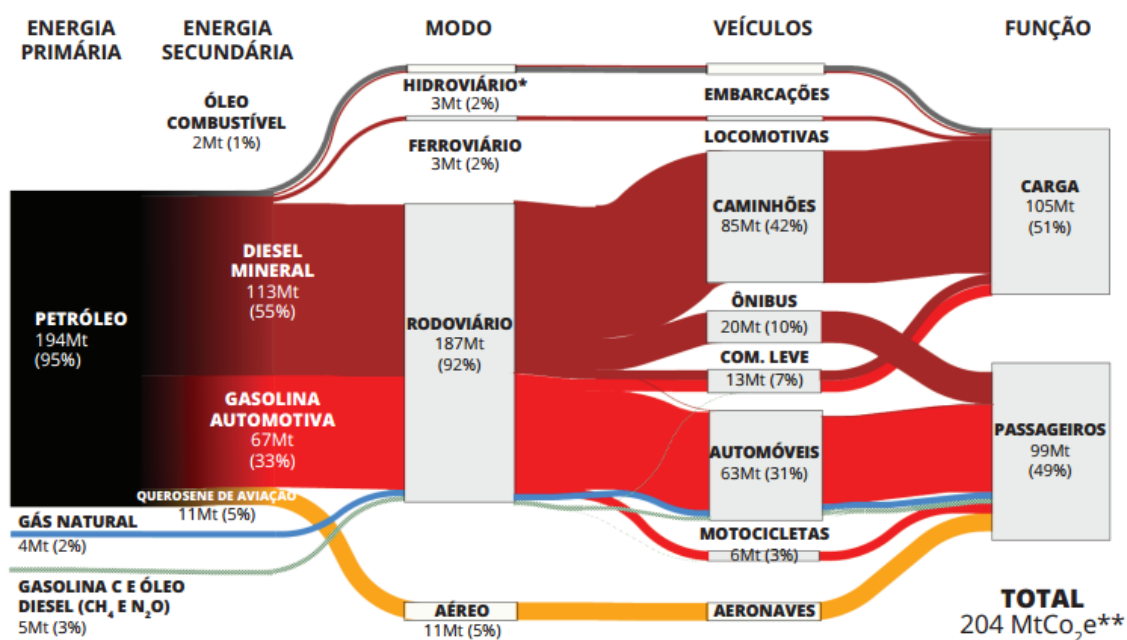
ENERGIA PRIMÁRIA

ENERGIA SECUNDÁRIA

MODO

VEÍCULOS

FUNÇÃO

ÓLEO COMBUSTÍVEL
2Mt (1%)

HIDROVIÁRIO*
3Mt (2%)

EMBARCAÇÕES

FERROVIÁRIO
3Mt (2%)

LOCOMOTIVAS

CAMINHÕES
85Mt (42%)

CARGA
105Mt
(51%)

PETRÓLEO
194Mt
(95%)

DIESEL MINERAL
113Mt
(55%)

RODOVIÁRIO
187Mt
(92%)

ÔNIBUS
20Mt (10%)

COM. LEVE
13Mt (7%)

GASOLINA AUTOMOTIVA
67Mt
(33%)

AUTOMÓVEIS
63Mt (31%)

PASSAGEIROS
99Mt
(49%)

QUEROSENE DE AVIAÇÃO
11Mt (5%)

GÁS NATURAL
4Mt (2%)

MOTOCICLETAS
6Mt (3%)

GASOLINA C E ÓLEO DIESEL ($CH_4$ E $N_2O$)
5Mt (3%)

AÉREO
11Mt (5%)

AERONAVES

TOTAL
204 $MtCo_2e$**